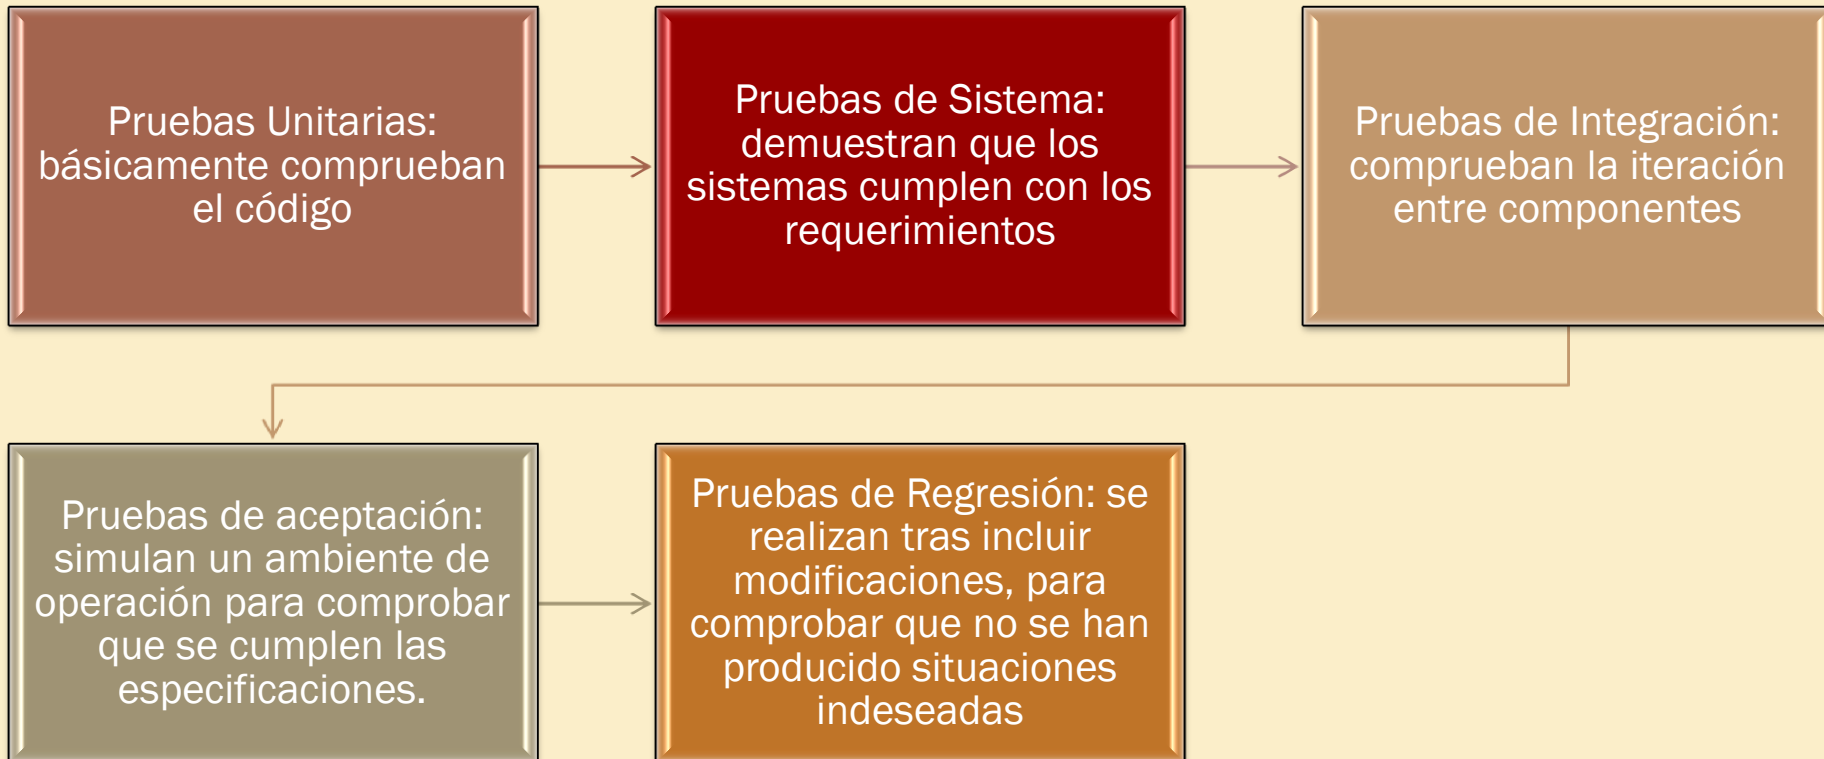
Pruebas Unitarias: básicamente comprueban el código

Pruebas de Sistema: demuestran que los sistemas cumplen con los requerimientos

Pruebas de Integración: comprueban la iteración entre componentes

Pruebas de aceptación: simulan un ambiente de operación para comprobar que se cumplen las especificaciones.

Pruebas de Regresión: se realizan tras incluir modificaciones, para comprobar que no se han producido situaciones indeseadas